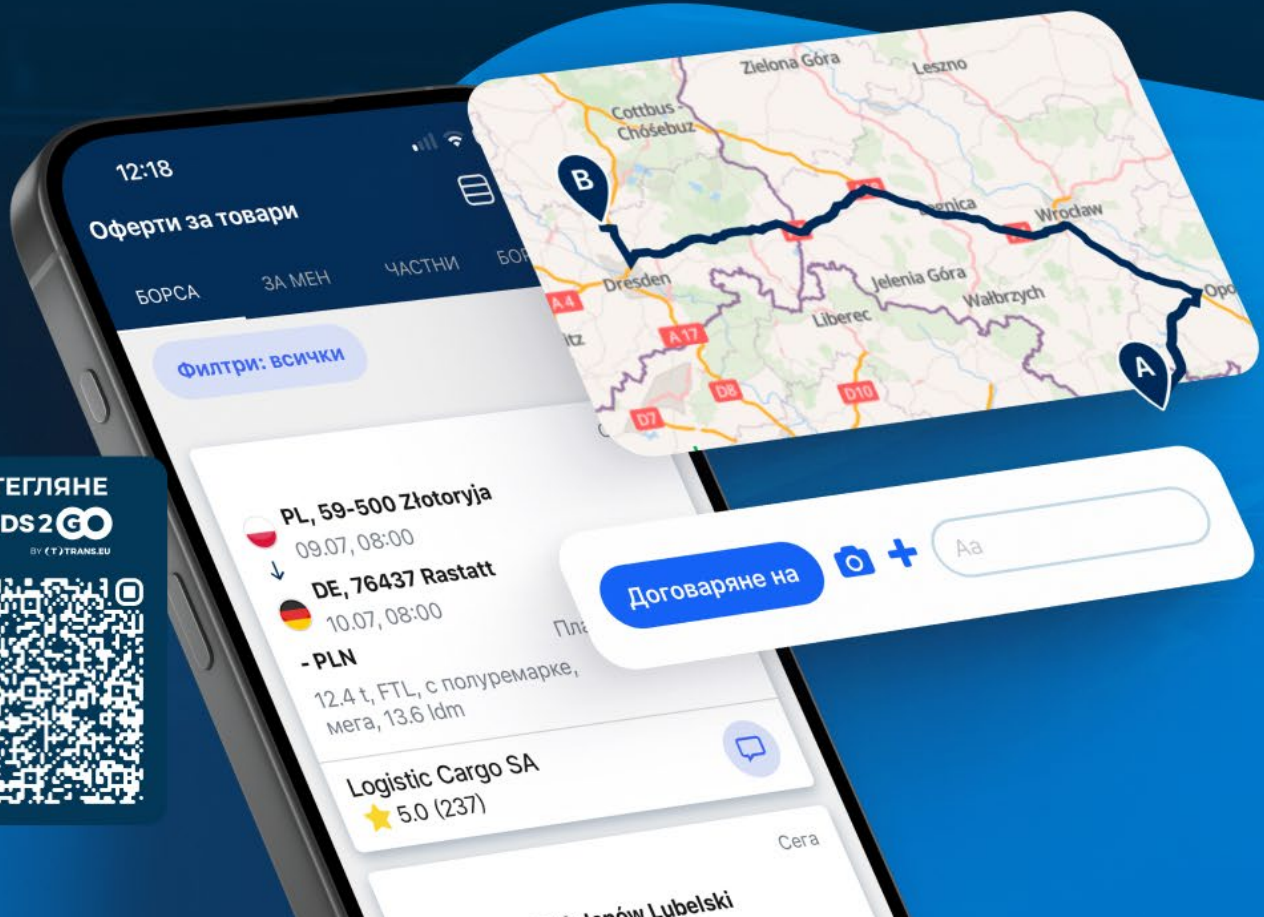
12:18

Оферти за товари

БОРСА ЗА МЕН ЧАСТНИ БОР

Филтри: всички

PL, 59-500 Złotoryja
09.07, 08:00
DE, 76437 Rastatt
10.07, 08:00
- PLN
Пла
12.4 t, FTL, с полуремарке, мега, 13.6 ldm

Logistic Cargo SA
5.0 (237)

Сега

Janów Lubelski

Zielona Góra
Leszno
Cottbus - Chóśebuz
B
Legnica
Wrocław
Dresden
Jelenia Góra
Wałbrzych
Liberec
Opo
A
A4
A17
D8
D10
D7

Договаряне на

Aa

ТЕГЛЯНЕ
DS2GO
BY TRANS.EU